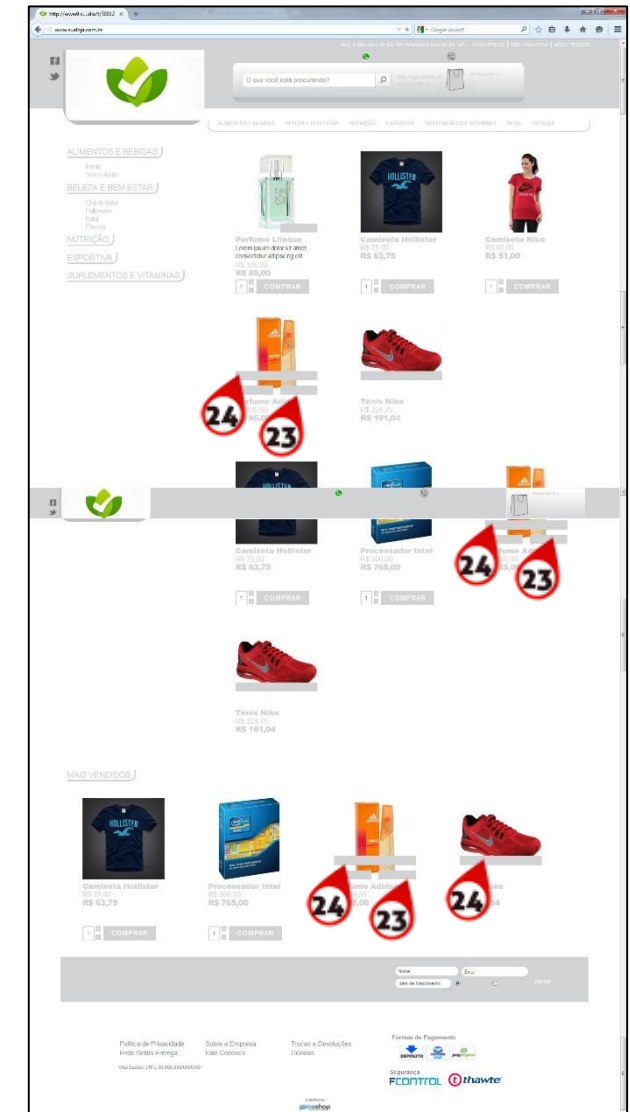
O que você está procurando?

ALIMENTOS E BEBIDAS
BELEZA E BEM ESTAR
NUTRIÇÃO
ESPORTIVA
SUPLEMENTOS E VITAMINAS

Perfume Lilaque
Lorem ipsum dolor sit amet consectetur adipisicing elit
R$ 100,00
R$ 85,00
1 COMPRAR

Camiseta Hollister
R$ 75,00
R$ 63,75
1 COMPRAR

Camiseta Nike
R$ 60,00
R$ 51,00
1 COMPRAR

24 23
fume Adid
R$ 85,00

Tênis Nike
R$ 224,75
R$ 191,04

Camiseta Hollister
R$ 75,00
R$ 63,75
1 COMPRAR

Processador Intel
R$ 900,00
R$ 765,00
1 COMPRAR

fume Adi
24 23

Tênis Nike
R$ 224,75
R$ 191,04

MAIS VENDIDOS

Camiseta Hollister
R$ 75,00
R$ 63,75
1 COMPRAR

Processador Intel
R$ 900,00
R$ 765,00
1 COMPRAR

mo Adid
24 23
24

Nome
Email
Data de Nascimento
Enviar

Política de Privacidade
Frete Grátis Entrega
Sobre a Empresa
Fale Conosco
Trocas e Devoluções
Dúvidas
Formas de Pagamento
Segurança
FCONTROL thawte